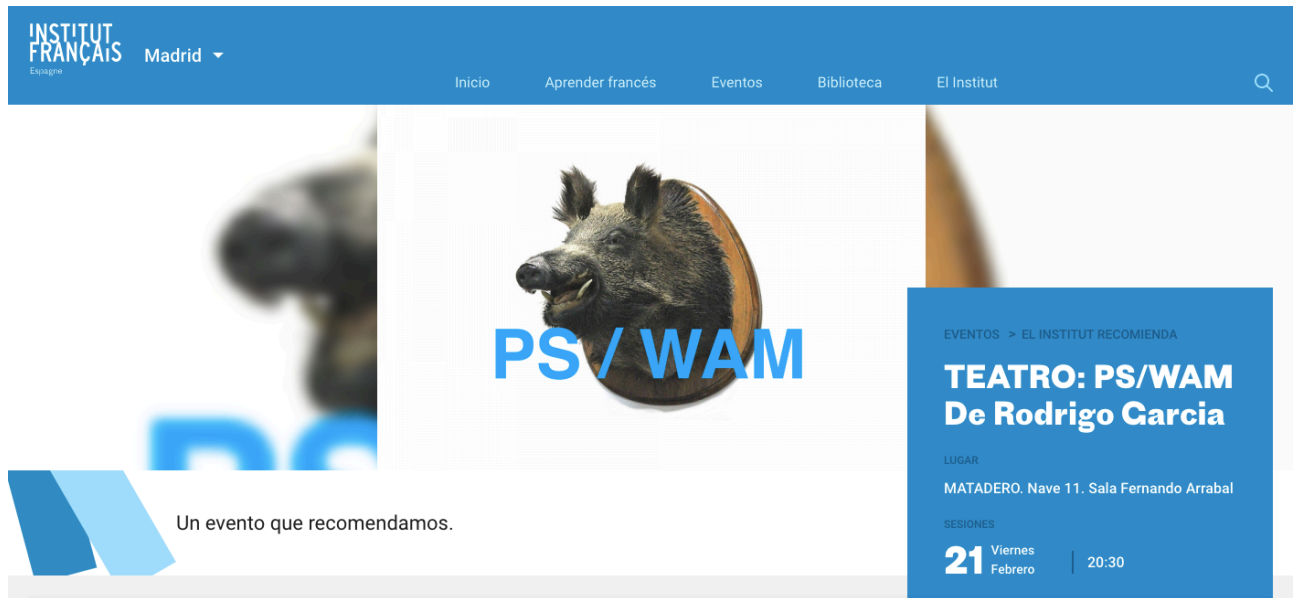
INSTITUT FRANÇAIS Espagne

Madrid

Inicio Aprender francés Eventos Biblioteca El Institut

PS / WAM

EVENTOS > EL INSTITUT RECOMIENDA

TEATRO: PS/WAM De Rodrigo Garcia

LUGAR

MATADERO. Nave 11. Sala Fernando Arrabal

SESIONES

21 Viernes Febrero 20:30

Un evento que recomendamos.